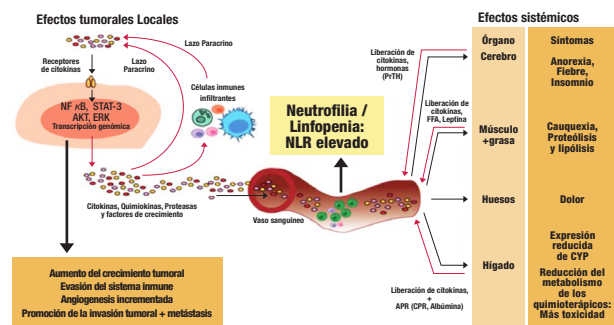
Efectos tumorales Locales

Receptores de citokinas

Lazo Paracrino

Lazo Paracrino

NF κB, STAT-3
AKT, ERK
Transcripción genómica

Células inmunes infiltrantes

Citokinas, Quimiokinas, Proteasas y factores de crecimiento

Vaso sanguíneo

Neutrofilia / Linfopenia: NLR elevado

Liberación de citokinas, hormonas (PrTH)

Liberación de citokinas, FFA, Leptina

Liberación de citokinas, + APR (CPR, Albúmina)

Aumento del crecimiento tumoral
Evasión del sistema inmune
Angiogenesis incrementada
Promoción de la invasión tumoral + metástasis

Efectos sistémicos

| Órgano | Síntomas |
|---|---|
| Cerebro | Anorexia, Fiebre, Insomnio |
| Músculo +grasa | Caquexia, Proteólisis y lipólisis |
| Huesos | Dolor |
| Hígado | Expresión reducida de CYP<br>Reducción del metabolismo de los quimioterápicos: Más toxicidad |